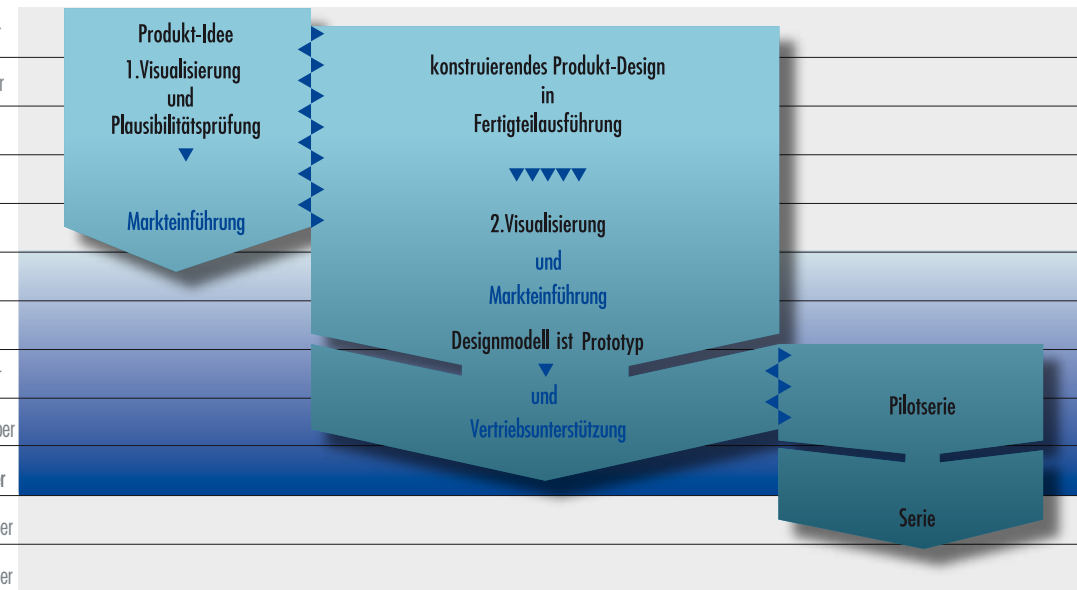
Produkt-Idee
1.Visualisierung
und
Plausibilitätsprüfung

Markteinführung

konstruierendes Produkt-Design
in
Fertigteilausführung

2.Visualisierung
und
Markteinführung
Designmodell ist Prototyp
und
Vertriebsunterstützung

Pilotserie

Serie

r
ber
r
er
er